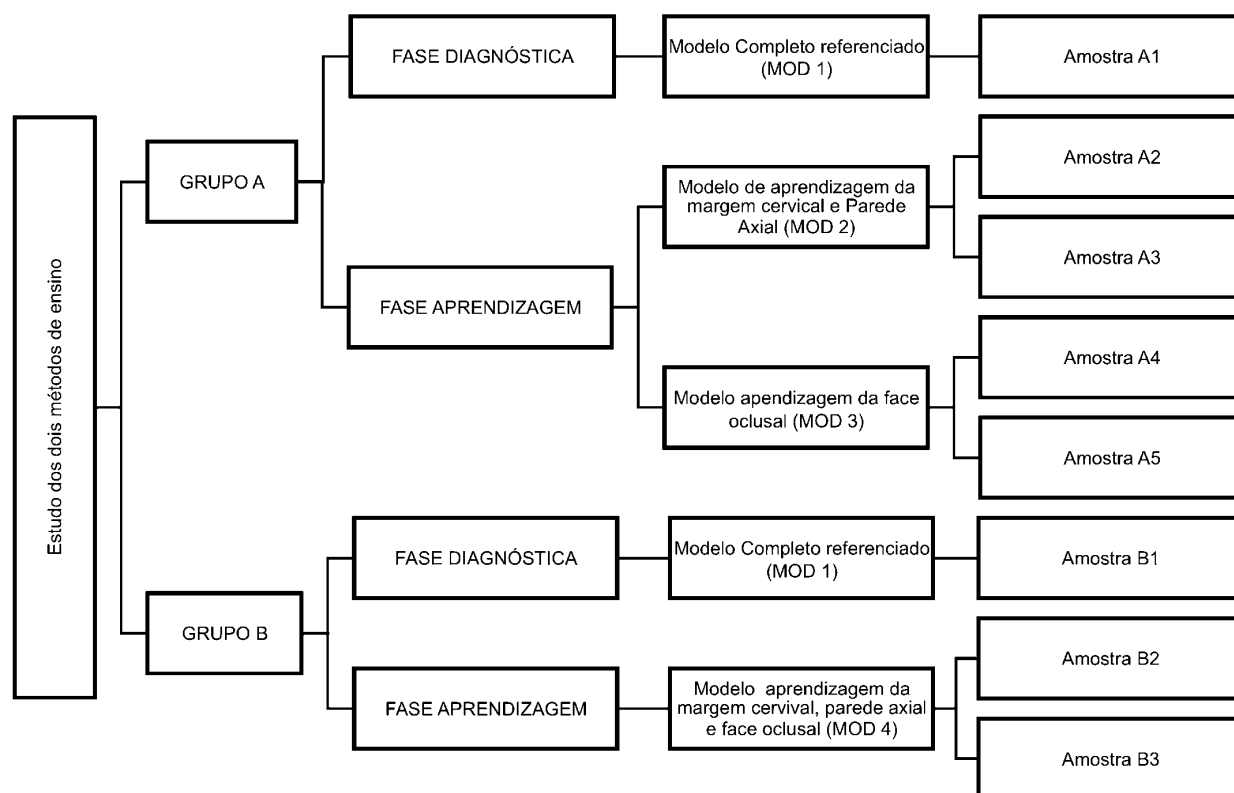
Estudo dos dois métodos de ensino

GRUPO A

FASE DIAGNÓSTICA

Modelo Completo referenciado (MOD 1)

Amostra A1

FASE APRENDIZAGEM

Modelo de aprendizagem da margem cervical e Parede Axial (MOD 2)

Amostra A2

Amostra A3

Modelo apendizagem da face oclusal (MOD 3)

Amostra A4

Amostra A5

GRUPO B

FASE DIAGNÓSTICA

Modelo Completo referenciado (MOD 1)

Amostra B1

FASE APRENDIZAGEM

Modelo aprendizagem da margem cervical, parede axial e face oclusal (MOD 4)

Amostra B2

Amostra B3